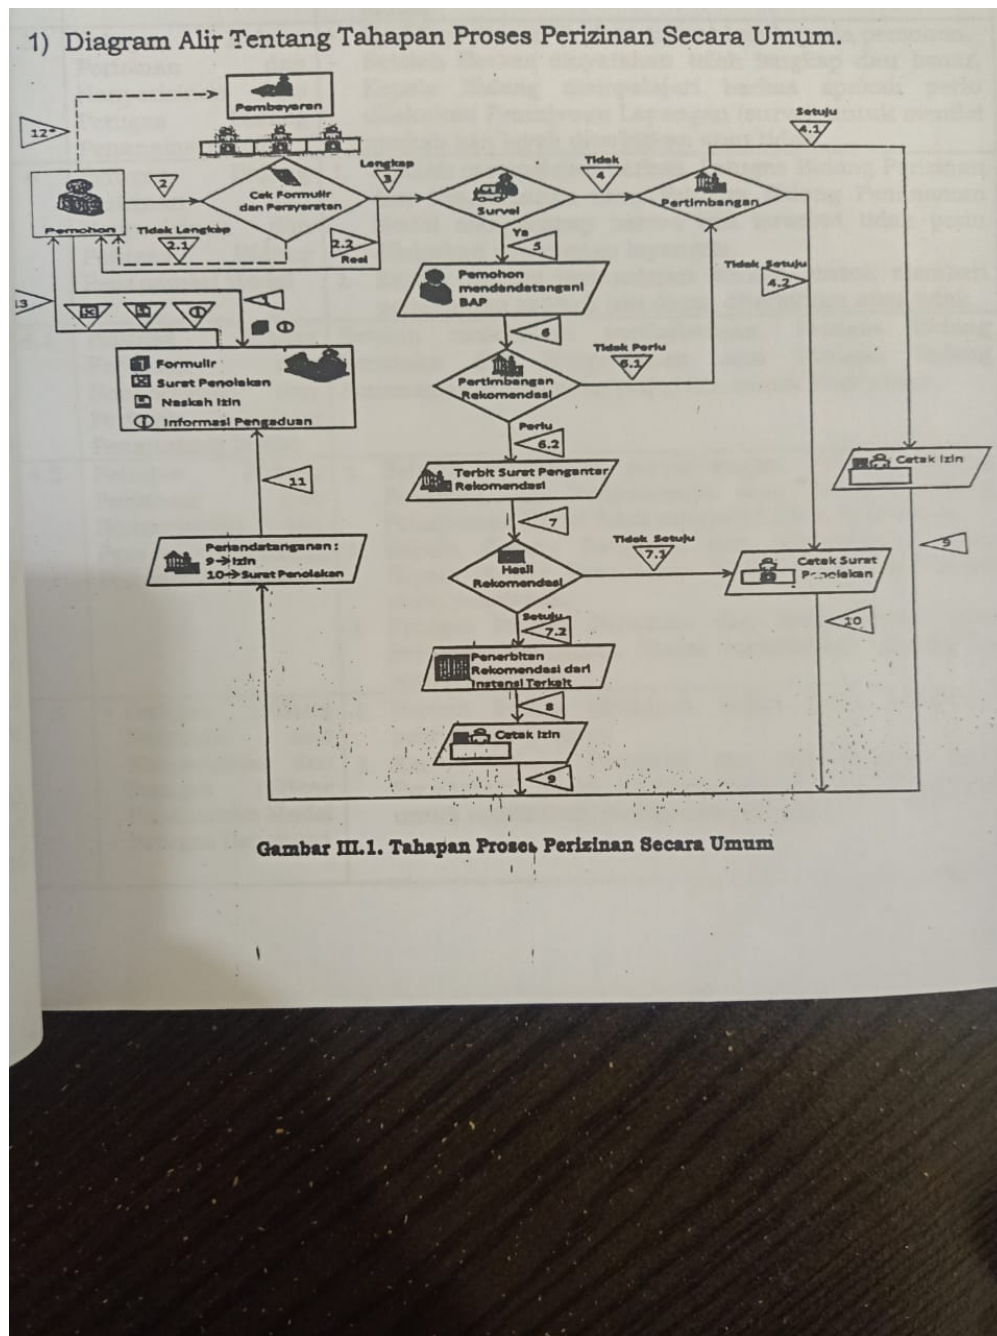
1) Diagram Alir Tentang Tahapan Proses Perizinan Secara Umum.

Pembayaran

12*

Pemohon

2

Cek Formulir dan Persyaratan

Lengkap

3

Tidak Lengkap

2.1

2.2

Real

Survei

Tidak

4

Pertimbangan

Setuju

4.1

Ya

5

Pemohon mendandatangani BAP

Tidak Setuju

4.2

13

6

Formulir

Surat Penolakan

Naskah Izin

Informasi Pengaduan

Pertimbangan Rekomendasi

Tidak Perlu

6.1

Perlu

6.2

Terbit Surat Pengantar Rekomendasi

Cetak Izin

11

7

Penandatanganan : 9→ Izin 10→ Surat Penolakan

Hasil Rekomendasi

Tidak Setuju

7.1

Cetak Surat Penolakan

9

10

Setuju

7.2

Penerbitan Rekomendasi dari Instansi Terkait

8

Cetak Izin

9

Gambar III.1. Tahapan Proses Perizinan Secara Umum